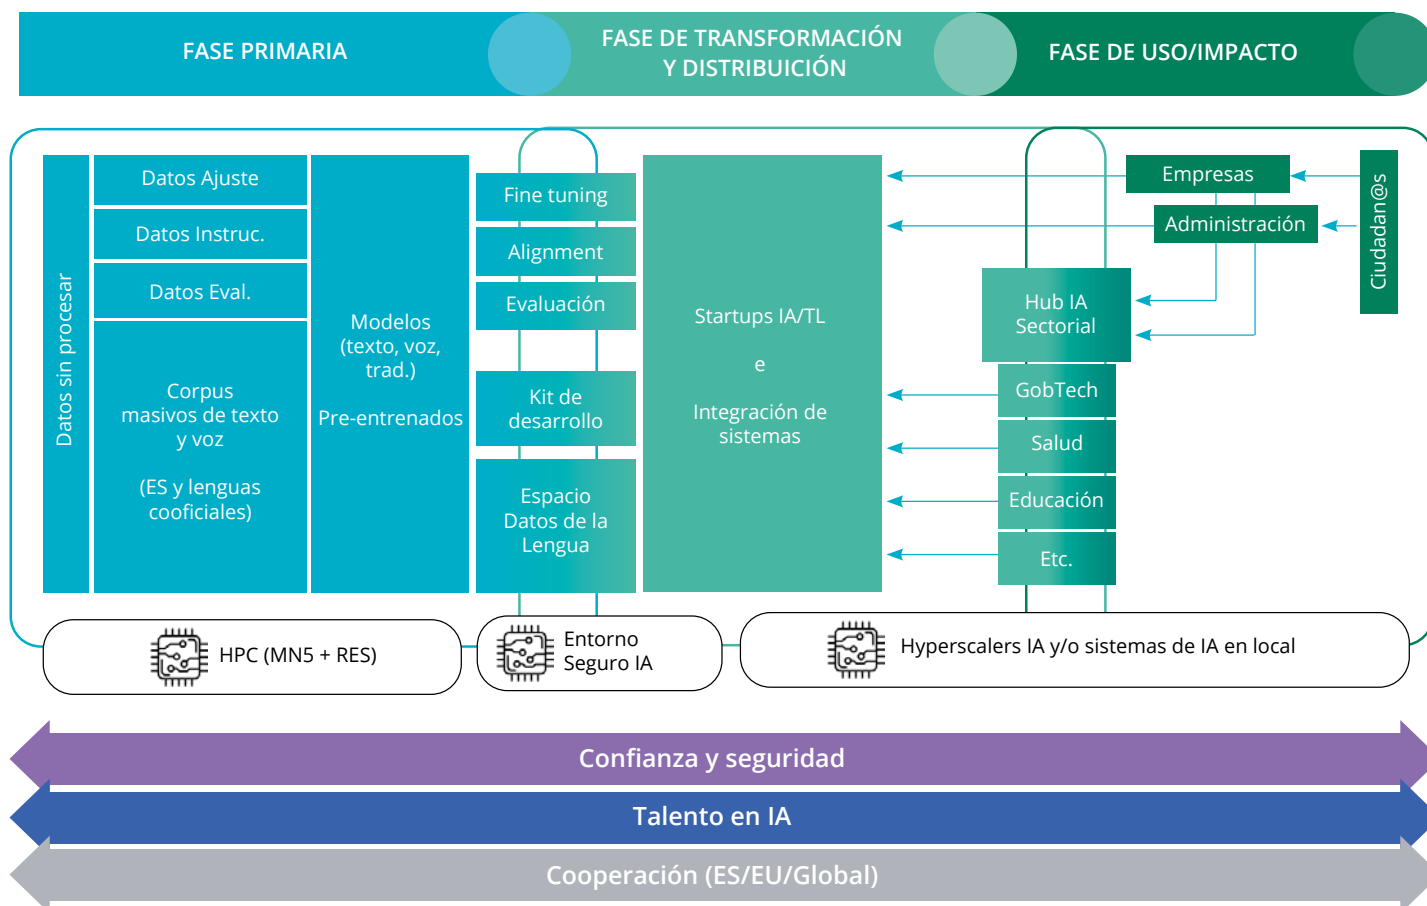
FASE PRIMARIA

FASE DE TRANSFORMACIÓN Y DISTRIBUICIÓN

FASE DE USO/IMPACTO

Datos sin procesar

Datos Ajuste

Datos Instruc.

Datos Eval.

Corpus masivos de texto y voz

(ES y lenguas cooficiales)

Modelos (texto, voz, trad.)

Pre-entrenados

Fine tuning

Alignment

Evaluación

Kit de desarrollo

Espacio Datos de la Lengua

Startups IA/TL

e

Integración de sistemas

Empresas

Administración

Ciudadan@s

Hub IA Sectorial

GobTech

Salud

Educación

Etc.

HPC (MN5 + RES)

Entorno Seguro IA

Hyperscalers IA y/o sistemas de IA en local

Confianza y seguridad

Talento en IA

Cooperación (ES/EU/Global)